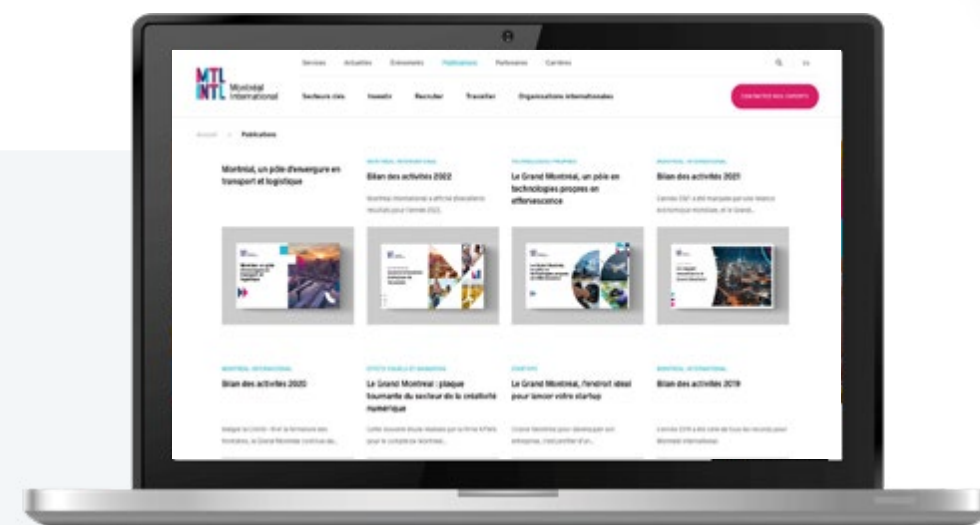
MTL INTL Montréal International

Services Actualités Événements Publications Partenaires Carrières

EN

Secteurs clés Investir Recruter Travailler Organisations internationales

CONTACTEZ NOS EXPERTS

Accueil > Publications

Montréal, un pôle d'envergure en transport et logistique

MONTRÉAL INTERNATIONAL
Bilan des activités 2022

Montréal International a affiché d'excellents résultats pour l'année 2022.

TECHNOLOGIES PROPRES
Le Grand Montréal, un pôle en technologies propres en effervescence

MONTRÉAL INTERNATIONAL
Bilan des activités 2021

L'année 2021 a été marquée par une relance économique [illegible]

MONTRÉAL INTERNATIONAL
Bilan des activités 2020

Malgré la COVID-19 et la fermeture des frontières, le Grand Montréal continue de...

EFFETS VISUELS ET ANIMATION
Le Grand Montréal : plaque tournante du secteur de la créativité numérique

Cette nouvelle étude réalisée par la firme KPMG pour le compte de Montréal...

STARTUPS
Le Grand Montréal, l'endroit idéal pour lancer votre startup

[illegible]

MONTRÉAL INTERNATIONAL
Bilan des activités 2019

L'année 2019 a été celle de tous les records pour Montréal International.